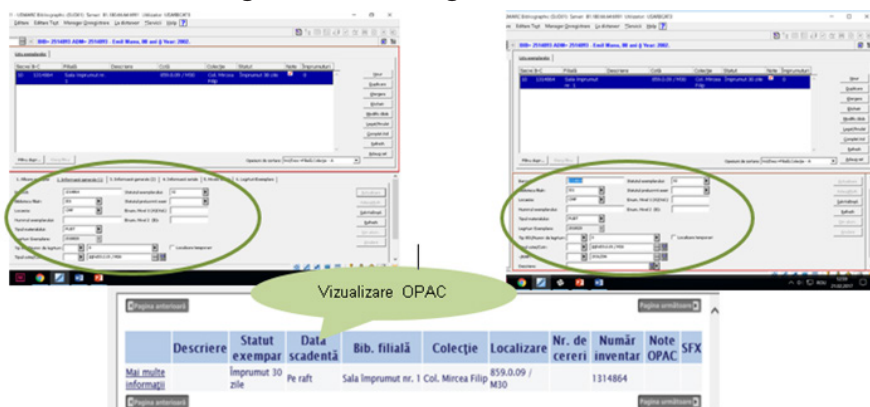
Vizualizare OPAC

Pagina anterioară

Pagina următoare

| | Descriere | Statut exempar | Data scadentă | Bib. filială | Colecţie | Localizare | Nr. de cereri | Număr inventar | Note OPAC | SFX |
|---|---|---|---|---|---|---|---|---|---|---|
| Mai multe informaţii | | Împrumut 30 zile | Pe raft | Sala Împrumut nr. 1 | Col. Mircea Filip | 859.0.09 / M30 | | 1314864 | | |

Pagina anterioară

Pagina următoare